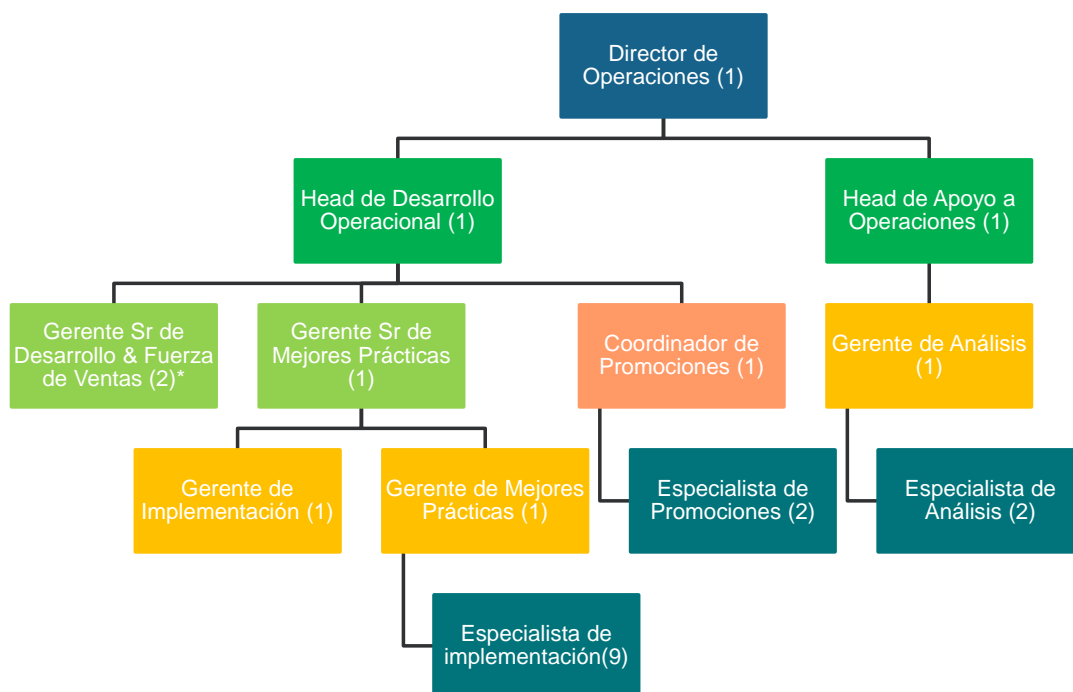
Director de Operaciones (1)

Head de Desarrollo Operacional (1)

Head de Apoyo a Operaciones (1)

Gerente Sr de Desarrollo & Fuerza de Ventas (2)*

Gerente Sr de Mejores Prácticas (1)

Coordinador de Promociones (1)

Gerente de Análisis (1)

Gerente de Implementación (1)

Gerente de Mejores Prácticas (1)

Especialista de Promociones (2)

Especialista de Análisis (2)

Especialista de implementación(9)